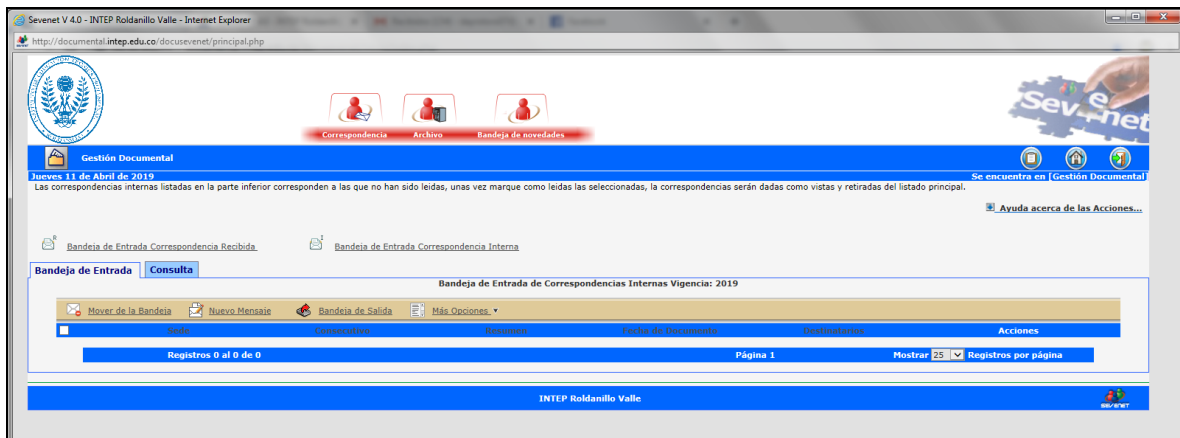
Sevenet V 4.0 - INTEP Roldanillo Valle - Internet Explorer

http://documental.intep.edu.co/docusevenet/principal.php

Correspondencia Archivo Bandeja de novedades

Sevenet

Gestión Documental

Jueves 11 de Abril de 2019

Se encuentra en [Gestión Documental]

Las correspondencias internas listadas en la parte inferior corresponden a las que no han sido leidas, unas vez marque como leidas las seleccionadas, la correspondencias serán dadas como vistas y retiradas del listado principal.

Ayuda acerca de las Acciones...

Bandeja de Entrada Correspondencia Recibida

Bandeja de Entrada Correspondencia Interna

Bandeja de Entrada

Consulta

Bandeja de Entrada de Correspondencias Internas Vigencia: 2019

Mover de la Bandeja

Nuevo Mensaje

Bandeja de Salida

Más Opciones

| Sede | Consecutivo | Remitente | Fecha de Documento | Destinatarios | Acciones |
|---|---|---|---|---|---|

Registros 0 al 0 de 0

Página 1

Mostrar 25 Registros por página

INTEP Roldanillo Valle

sevenet